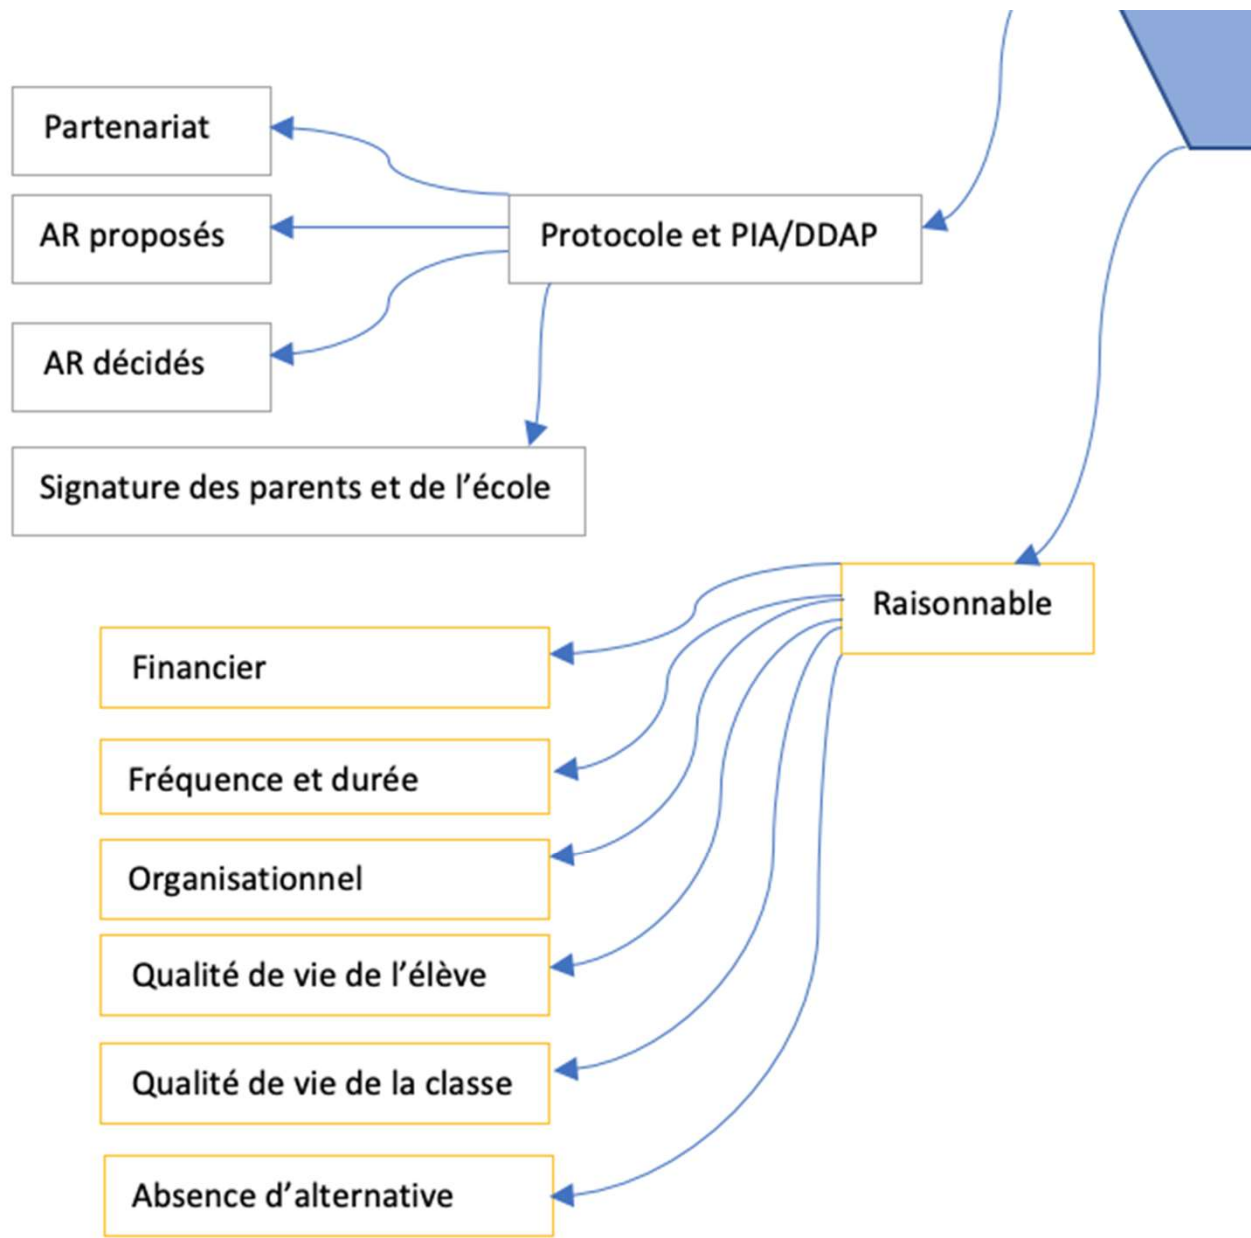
Protocole et PIA/DDAP

Partenariat

AR proposés

AR décidés

Signature des parents et de l’école

Raisonnable

Financier

Fréquence et durée

Organisationnel

Qualité de vie de l’élève

Qualité de vie de la classe

Absence d’alternative